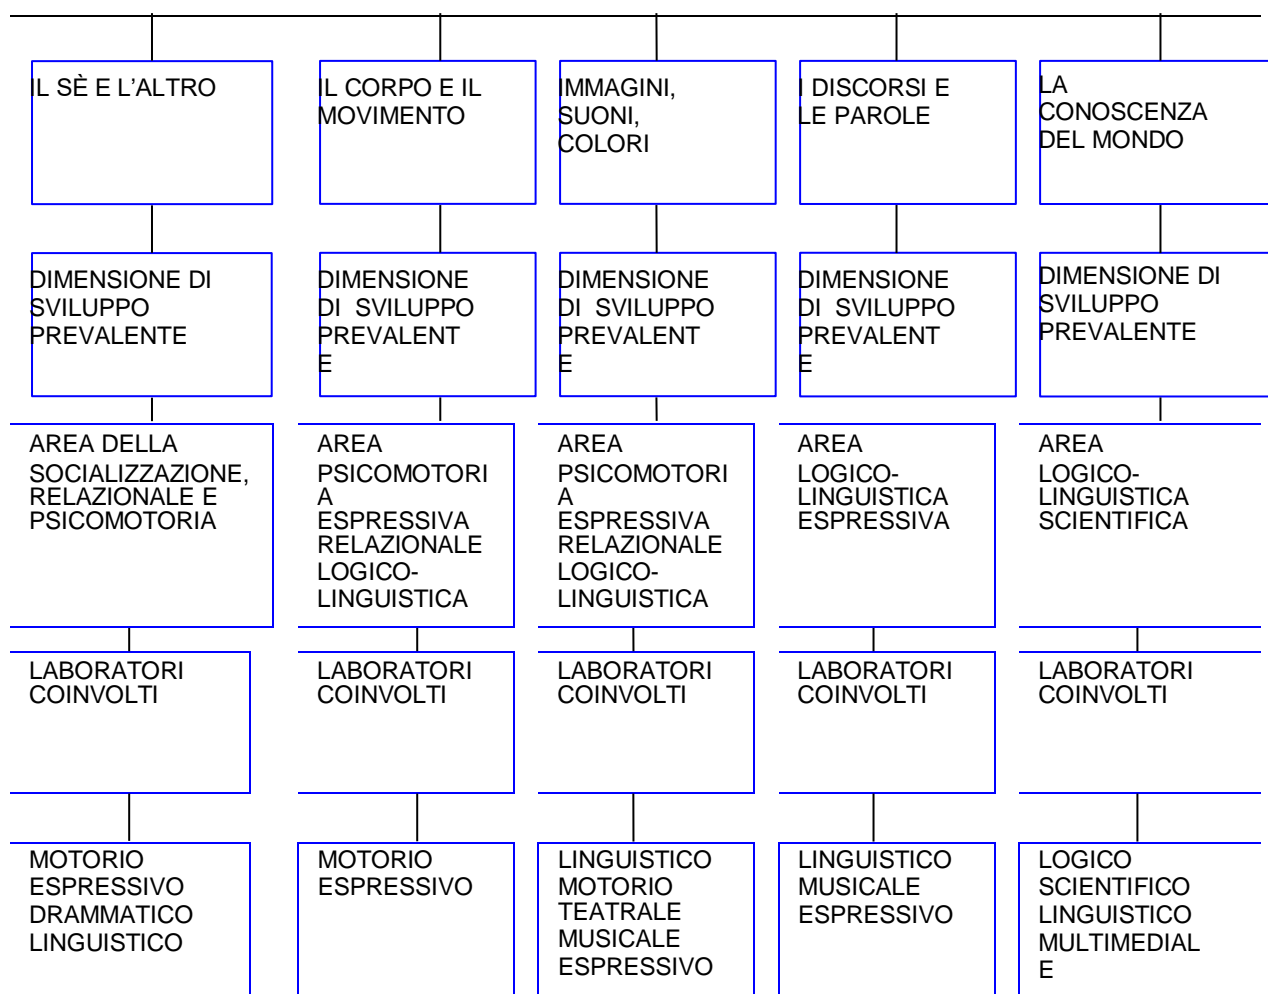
IL SÈ E L'ALTRO

DIMENSIONE DI SVILUPPO PREVALENTE

AREA DELLA SOCIALIZZAZIONE, RELAZIONALE E PSICOMOTORIA

LABORATORI COINVOLTI

MOTORIO ESPRESSIVO DRAMMATICO LINGUISTICO

IL CORPO E IL MOVIMENTO

DIMENSIONE DI SVILUPPO PREVALENTE

AREA PSICOMOTORIA ESPRESSIVA RELAZIONALE LOGICO-LINGUISTICA

LABORATORI COINVOLTI

MOTORIO ESPRESSIVO

IMMAGINI, SUONI, COLORI

DIMENSIONE DI SVILUPPO PREVALENTE

AREA PSICOMOTORIA ESPRESSIVA RELAZIONALE LOGICO-LINGUISTICA

LABORATORI COINVOLTI

LINGUISTICO MOTORIO TEATRALE MUSICALE ESPRESSIVO

I DISCORSI E LE PAROLE

DIMENSIONE DI SVILUPPO PREVALENTE

AREA LOGICO-LINGUISTICA ESPRESSIVA

LABORATORI COINVOLTI

LINGUISTICO MUSICALE ESPRESSIVO

LA CONOSCENZA DEL MONDO

DIMENSIONE DI SVILUPPO PREVALENTE

AREA LOGICO-LINGUISTICA SCIENTIFICA

LABORATORI COINVOLTI

LOGICO SCIENTIFICO LINGUISTICO MULTIMEDIALE